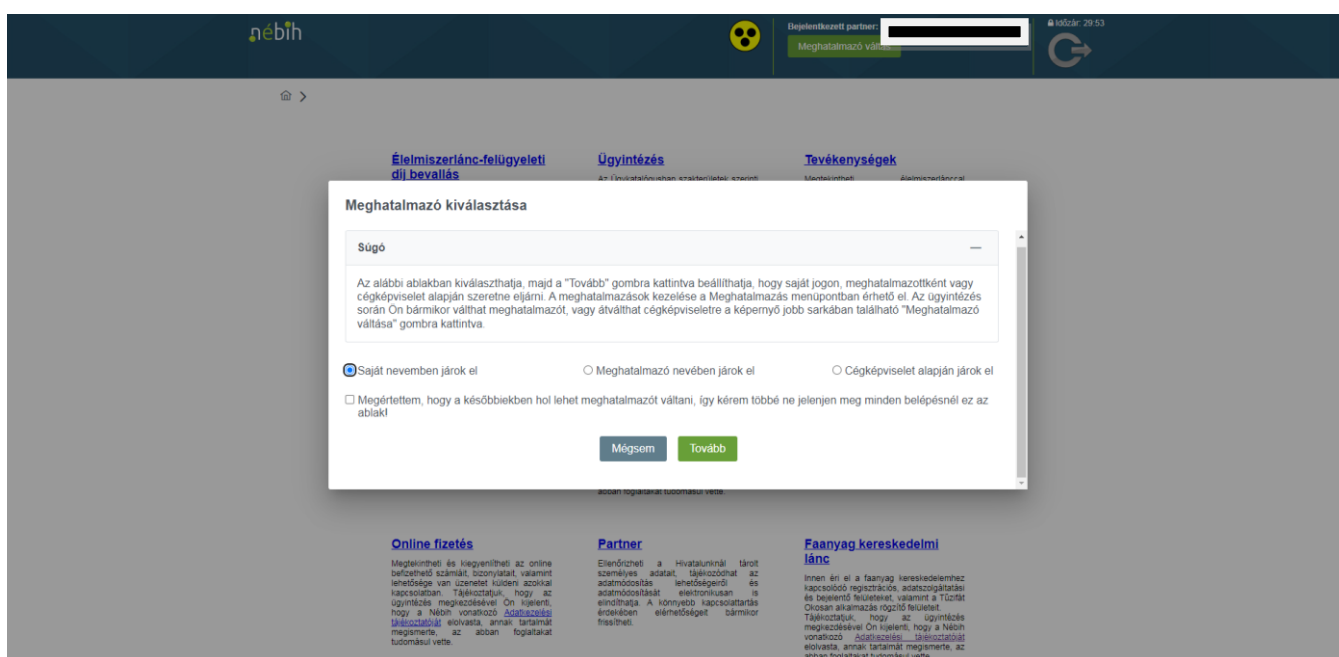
nébih

Bejelentkezett partner:

Meghatalmazó vált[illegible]

Időzár: 29:53

Élelmiszerlánc-felügyeleti díj bevallás

Ügyintézés

Az Ügyintézésben szakterületek szerinti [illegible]

Tevékenységek

Megtekintheti élelmiszerlánccal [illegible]

Meghatalmazó kiválasztása

Súgó

Az alábbi ablakban kiválaszthatja, majd a "Tovább" gombra kattintva beállíthatja, hogy saját jogon, meghatalmazottként vagy cégképviselet alapján szeretne eljárni. A meghatalmazások kezelése a Meghatalmazás menüpontban érhető el. Az ügyintézés során Ön bármikor válthat meghatalmazót, vagy átválthat cégképviseletre a képernyő jobb sarkában található "Meghatalmazó váltása" gombra kattintva.

Saját nevemben járok el

Meghatalmazó nevében járok el

Cégképviselet alapján járok el

Megértettem, hogy a későbbiekben hol lehet meghatalmazót váltani, így kérem többé ne jelenjen meg minden belépésnél ez az ablak!

Mégsem

Tovább

abban foglaltakat tudomásul vette.

Online fizetés

Megtekintheti és kiegyenlítheti az online befizethető számláit, bizonylatait, valamint lehetősége van üzenetet küldeni azokkal kapcsolatban. Tájékoztatjuk, hogy az ügyintézés megkezdésével Ön kijelenti, hogy a Nébih vonatkozó Adatkezelési tájékoztatóját elolvasta, annak tartalmát megismerte, az abban foglaltakat tudomásul vette.

Partner

Ellenőrizheti a Hivatalunknál tárolt személyes adatait, tájékozódhat az adatmódosítás lehetőségeiről és adatmódosítását elektronikusan is elindíthatja. A könnyebb kapcsolattartás érdekében elérhetőségeit bármikor frissítheti.

Faanyag kereskedelmi lánc

Innen éri el a faanyag kereskedelemhez kapcsolódó regisztrációs, adatszolgáltatási és bejelentő felületeket, valamint a Tűzifát Okosan alkalmazás rögzítő felületét. Tájékoztatjuk, hogy az ügyintézés megkezdésével Ön kijelenti, hogy a Nébih vonatkozó Adatkezelési tájékoztatóját elolvasta, annak tartalmát megismerte, az abban foglaltakat tudomásul vette.